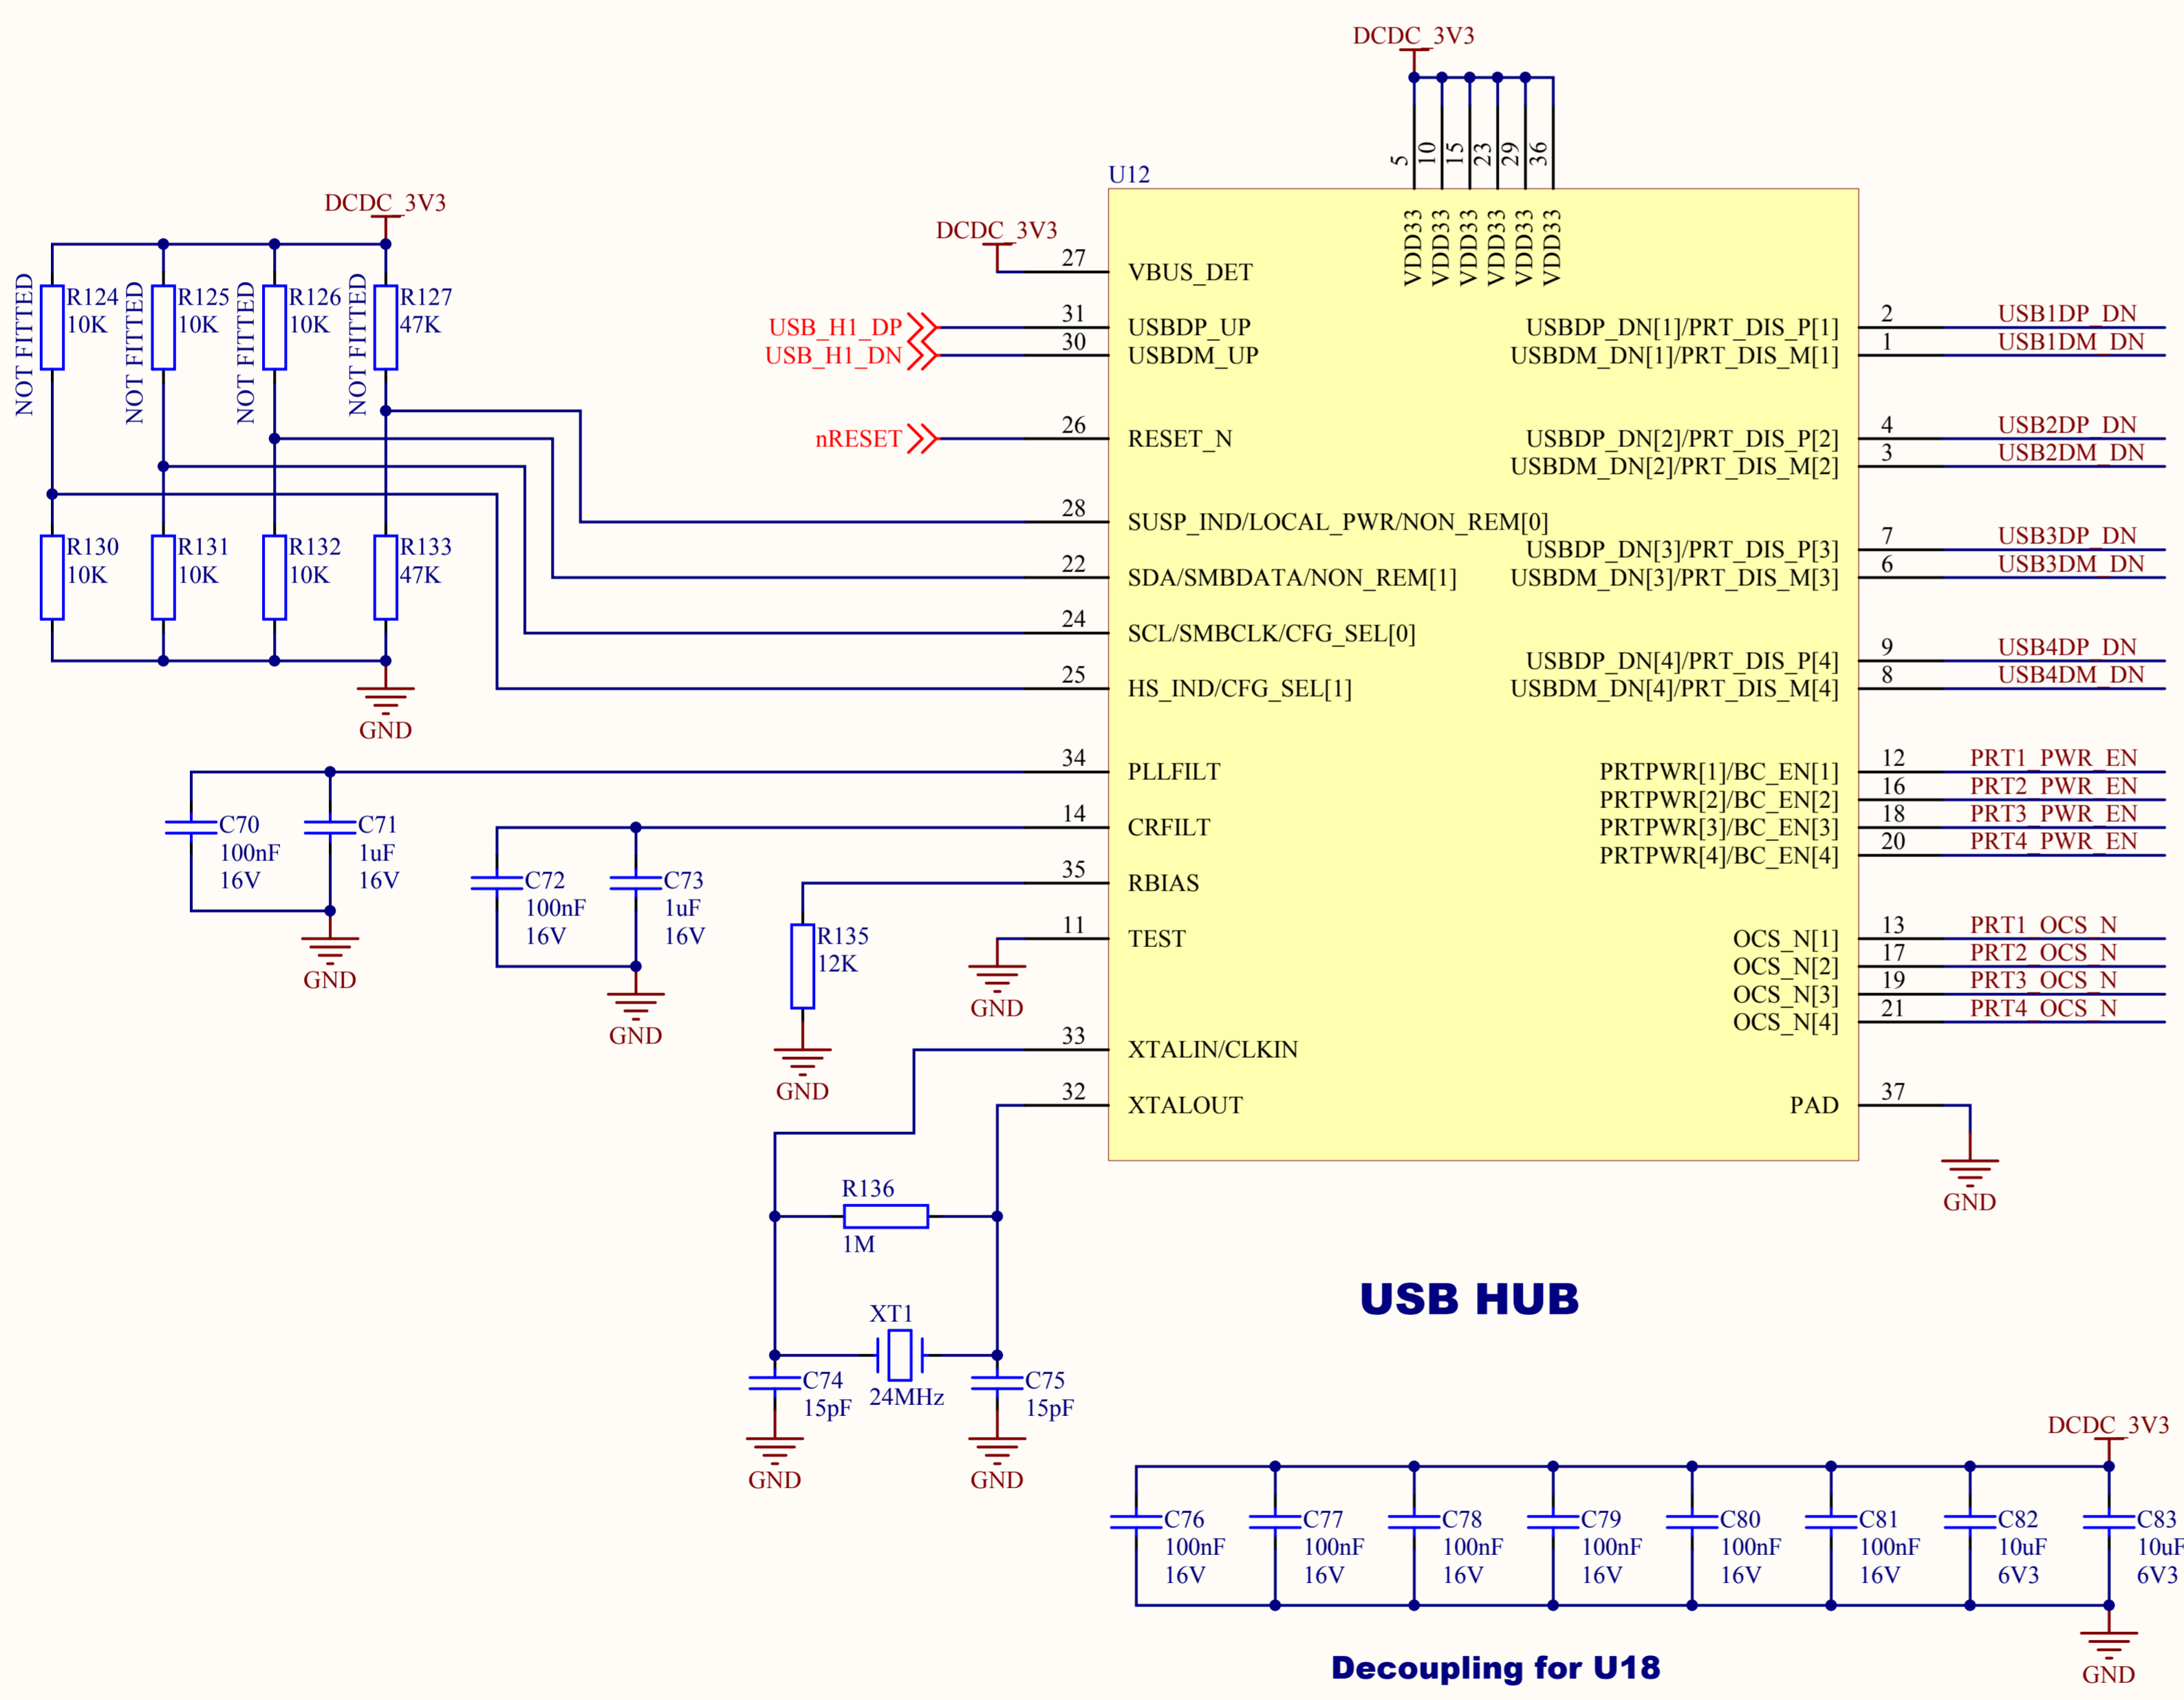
DCDC_3V3

5 10 15 23 29 36

U12

VDD33 VDD33 VDD33 VDD33 VDD33 VDD33

DCDC_3V3

DCDC_3V3

27 VBUS_DET

NOT FITTED R124 10K
NOT FITTED R125 10K
NOT FITTED R126 10K
NOT FITTED R127 47K

USB_H1_DP 31 USBDP_UP
USB_H1_DN 30 USBDM_UP

USBDP_DN[1]/PRT_DIS_P[1] 2 USB1DP_DN
USBDM_DN[1]/PRT_DIS_M[1] 1 USB1DM_DN

nRESET 26 RESET_N

USBDP_DN[2]/PRT_DIS_P[2] 4 USB2DP_DN
USBDM_DN[2]/PRT_DIS_M[2] 3 USB2DM_DN

28 SUSP_IND/LOCAL_PWR/NON_REM[0]

USBDP_DN[3]/PRT_DIS_P[3] 7 USB3DP_DN
USBDM_DN[3]/PRT_DIS_M[3] 6 USB3DM_DN

R130 10K
R131 10K
R132 10K
R133 47K

22 SDA/SMBDATA/NON_REM[1]
24 SCL/SMBCLK/CFG_SEL[0]

USBDP_DN[4]/PRT_DIS_P[4] 9 USB4DP_DN
USBDM_DN[4]/PRT_DIS_M[4] 8 USB4DM_DN

25 HS_IND/CFG_SEL[1]

GND

34 PLLFILT
PRTPWR[1]/BC_EN[1] 12 PRT1_PWR_EN
PRTPWR[2]/BC_EN[2] 16 PRT2_PWR_EN
PRTPWR[3]/BC_EN[3] 18 PRT3_PWR_EN
PRTPWR[4]/BC_EN[4] 20 PRT4_PWR_EN

C70 100nF 16V
C71 1uF 16V

14 CRFILT

C72 100nF 16V
C73 1uF 16V

35 RBIAS

GND

R135 12K

11 TEST

OCS_N[1] 13 PRT1_OCS_N
OCS_N[2] 17 PRT2_OCS_N
OCS_N[3] 19 PRT3_OCS_N
OCS_N[4] 21 PRT4_OCS_N

GND
GND
GND

33 XTALIN/CLKIN
32 XTALOUT
PAD 37

GND

R136 1M

USB HUB

XT1 24MHz

C74 15pF
C75 15pF

GND GND

DCDC_3V3

C76 100nF 16V
C77 100nF 16V
C78 100nF 16V
C79 100nF 16V
C80 100nF 16V
C81 100nF 16V
C82 10uF 6V3
C83 10uF 6V3

GND

Decoupling for U18